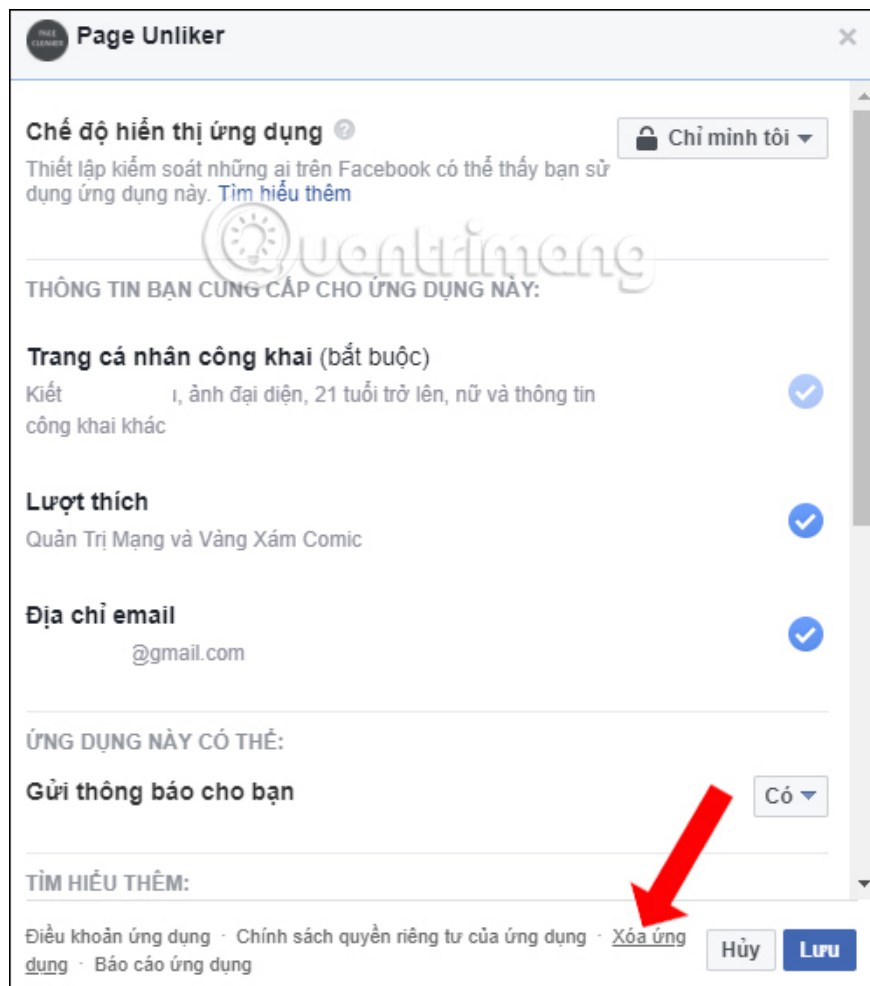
PAGE UNLIKER

Page Unliker

Chế độ hiển thị ứng dụng

Chỉ mình tôi

Thiết lập kiểm soát những ai trên Facebook có thể thấy bạn sử dụng ứng dụng này. Tìm hiểu thêm

Quantrimang

THÔNG TIN BẠN CUNG CẤP CHO ỨNG DỤNG NÀY:

Trang cá nhân công khai (bắt buộc)

Kiết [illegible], ảnh đại diện, 21 tuổi trở lên, nữ và thông tin công khai khác

Lượt thích

Quản Trị Mạng và Vàng Xám Comic

Địa chỉ email

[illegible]@gmail.com

ỨNG DỤNG NÀY CÓ THỂ:

Gửi thông báo cho bạn

Có

TÌM HIỂU THÊM:

Điều khoản ứng dụng · Chính sách quyền riêng tư của ứng dụng · Xóa ứng dụng · Báo cáo ứng dụng

Hủy

Lưu